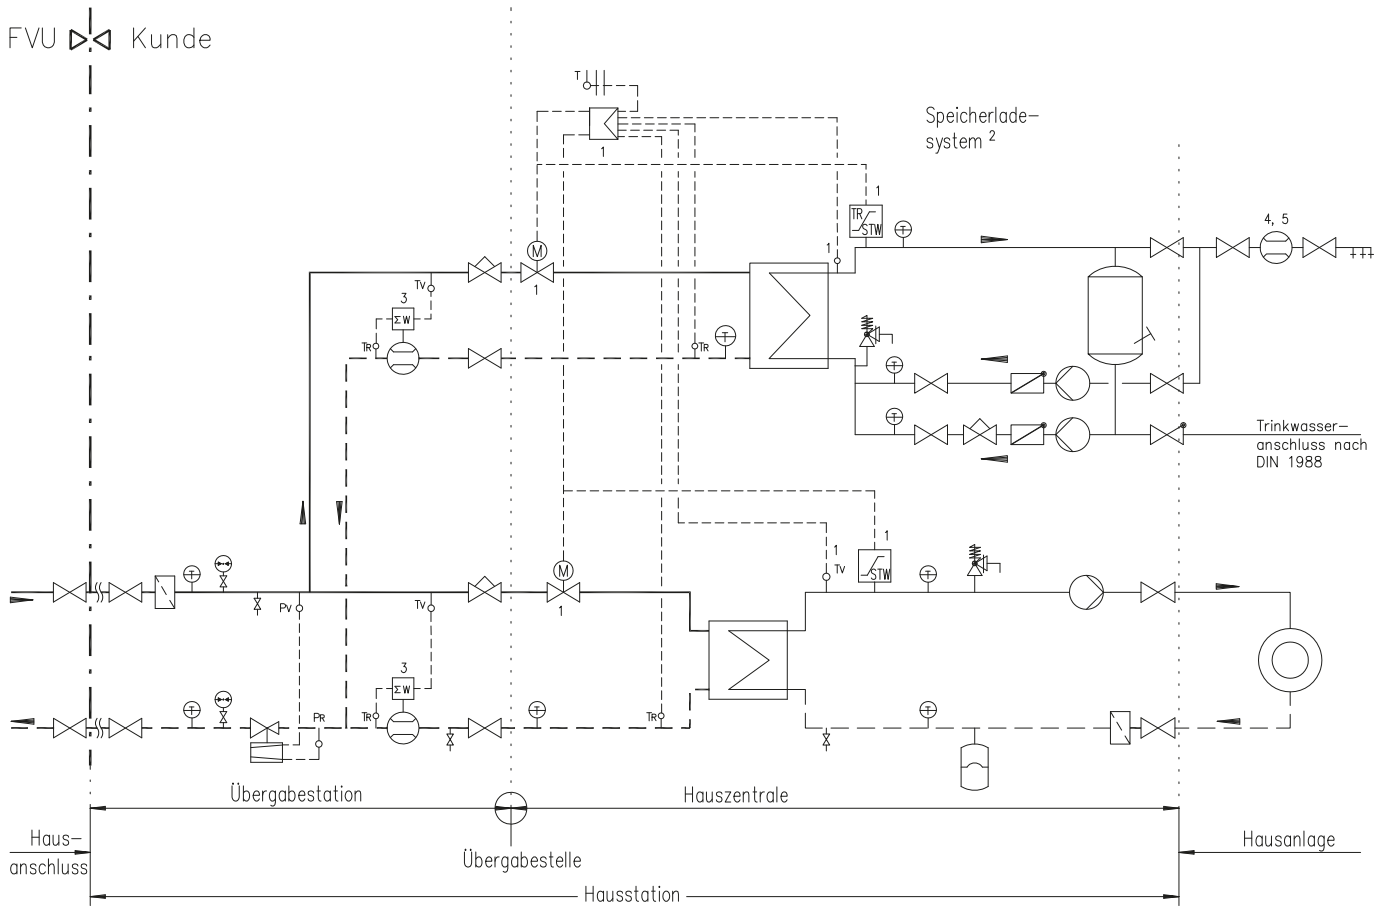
FVU Kunde

T

1

Speicherlade-system ²

1

TR STW

T

1

4, 5

M

1

TV

3

ΣW

TR

TR

T

T

T

Trinkwasser-anschluss nach DIN 1988

1

1

TV

STW

T

M

1

T

PV

TV

3

ΣW

PR

TR

T

TR

T

Übergabestation

Hauszentrale

Haus-anschluss

Übergabestelle

Hausanlage

Hausstation